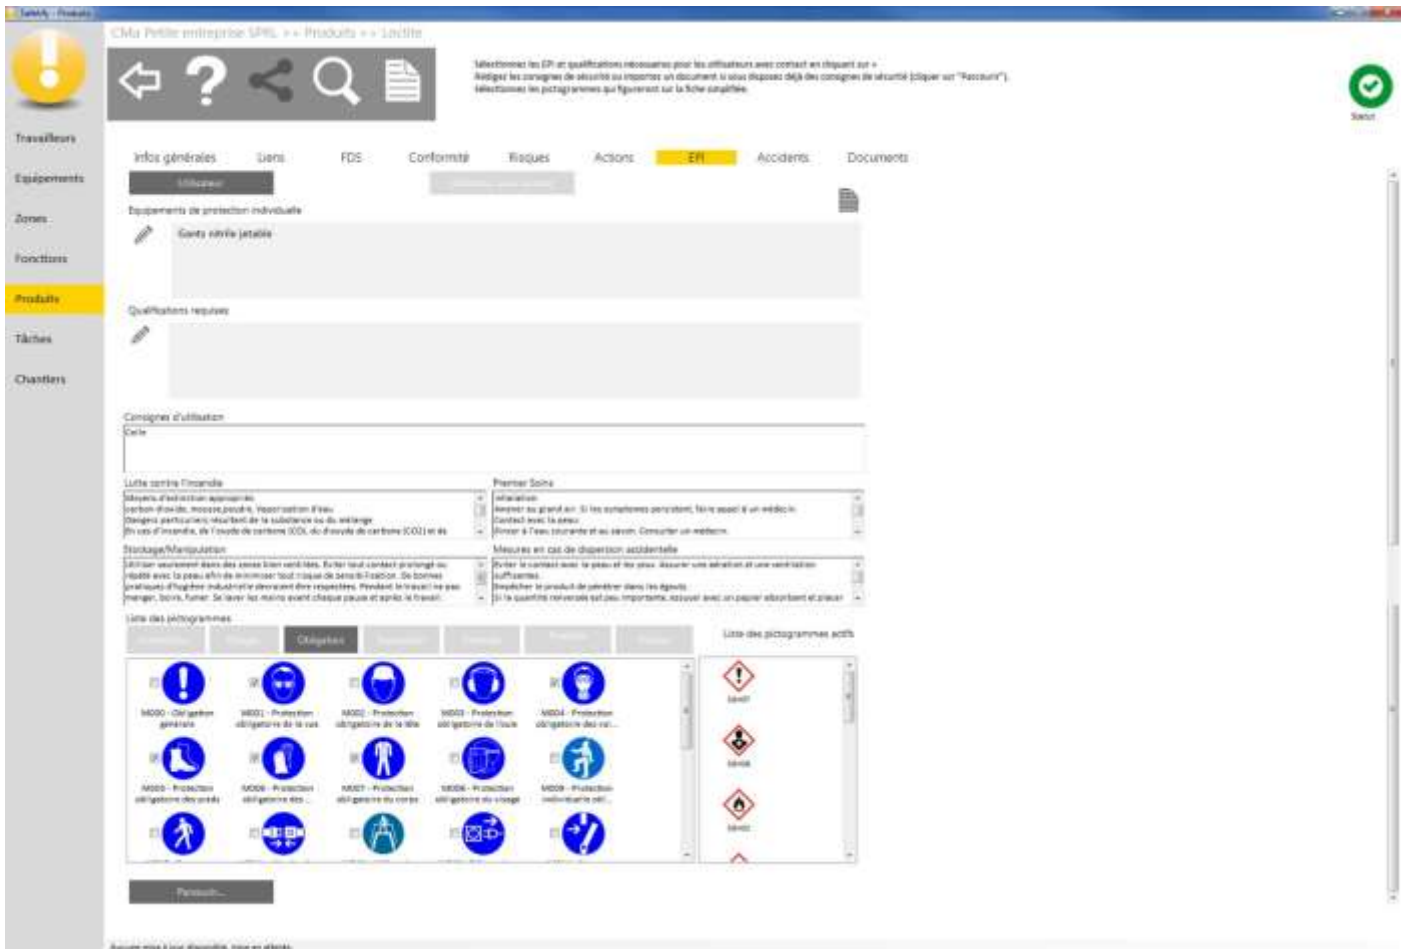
Safetify - Produits

CMa Petite entreprise SPRL >> Produits >> Loctite

Sélectionnez les EPI et qualifications nécessaires pour les utilisateurs avec contact en cliquant sur +
Rédigez les consignes de sécurité ou importez un document si vous disposez déjà des consignes de sécurité (cliquer sur "Parcourir")
Sélectionnez les pictogrammes qui figureront sur la fiche simplifiée.

Statut

Travailleurs
Equipements
Zones
Fonctions
Produits
Tâches
Chantiers

Infos générales | Liens | FDS | Conformité | Risques | Actions | EPI | Accidents | Documents

Utilisateur

Equipements de protection individuelle

Gants nitrile jetable

Qualifications requises

Consignes d'utilisation

Colle

Lutte contre l'incendie

Moyens d'extinction appropriés
carbon dioxide, mousse,poudre, Vaporisation d'eau
Dangers particuliers résultant de la substance ou du mélange
En cas d'incendie, de l'oxyde de carbone (CO), de l'oxyde de carbone (CO2) et de

Premier Soins

Inhalation
Amener au grand air. Si les symptômes persistent, faire appel à un médecin.
Contact avec la peau
Rincer à l'eau courante et au savon. Consulter un médecin.

Stockage/Manipulation

Utiliser seulement dans des zones bien ventilées. Eviter tout contact prolongé ou répété avec la peau afin de minimiser tout risque de sensibilisation. De bonnes pratiques d'hygiène industrielle devraient être respectées. Pendant le travail ne pas manger, boire, fumer. Se laver les mains avant chaque pause et après le travail.

Mesures en cas de dispersion accidentelle

Eviter le contact avec la peau et les yeux. Assurer une aération et une ventilation suffisantes.
Empêcher le produit de pénétrer dans les égouts.
Si la quantité renversée est peu importante, essuyer avec un papier absorbant et placer

Liste des pictogrammes

Obligation

Liste des pictogrammes actifs

M000 - Obligation générale
M001 - Protection obligatoire de la vue
M002 - Protection obligatoire de la tête
M003 - Protection obligatoire de l'ouïe
M004 - Protection obligatoire des voi...
M005 - Protection obligatoire des pieds
M006 - Protection obligatoire des ...
M007 - Protection obligatoire du corps
M008 - Protection obligatoire du visage
M009 - Protection individuelle obl...

SGH07
SGH08
SGH02

Parcourir...

Aucune mise à jour disponible. Mise en attente.